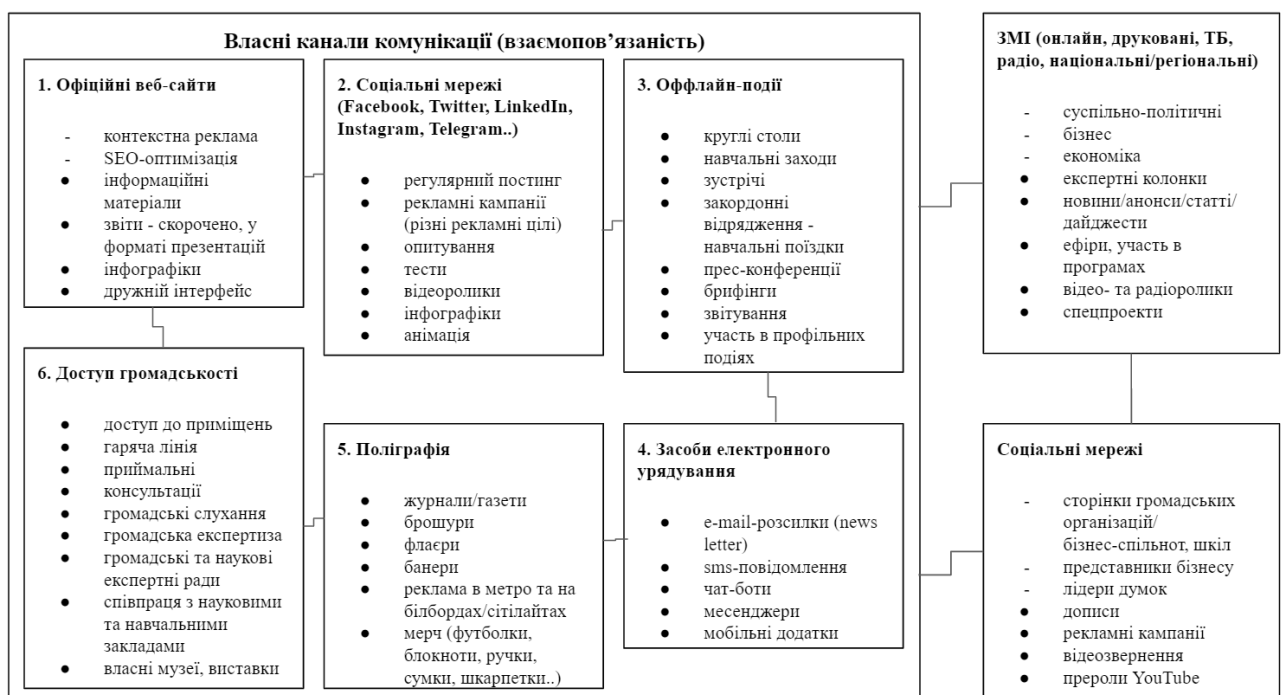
Власні канали комунікації (взаємопов'язаність)

1. Офіційні веб-сайти

- контекстна реклама
- SEO-оптимізація
● інформаційні матеріали
● звіти - скорочено, у форматі презентацій
● інфографіки
● дружній інтерфейс

2. Соціальні мережі (Facebook, Twitter, LinkedIn, Instagram, Telegram..)

● регулярний постинг
● рекламні кампанії (різні рекламні цілі)
● опитування
● тести
● відеоролики
● інфографіки
● анімація

3. Оффлайн-події

● круглі столи
● навчальні заходи
● зустрічі
● закордонні відрядження - навчальні поїздки
● прес-конференції
● брифінги
● звітування
● участь в профільних подіях

6. Доступ громадськості

● доступ до приміщень
● гаряча лінія
● приймальні
● консультації
● громадські слухання
● громадська експертиза
● громадські та наукові експертні ради
● співпраця з науковими та навчальними закладами
● власні музеї, виставки

5. Поліграфія

● журнали/газети
● брошури
● флаєри
● банери
● реклама в метро та на білбордах/сітілайтах
● мерч (футболки, блокноти, ручки, сумки, шкарпетки..)

4. Засоби електронного урядування

● e-mail-розсилки (news letter)
● sms-повідомлення
● чат-боти
● месенджери
● мобільні додатки

ЗМІ (онлайн, друковані, ТБ, радіо, національні/регіональні)

- суспільно-політичні
- бізнес
- економіка
● експертні колонки
● новини/анонси/статті/дайджести
● ефіри, участь в програмах
● відео- та радіоролики
● спецпроекти

Соціальні мережі

- сторінки громадських організацій/бізнес-спільнот, шкіл
- представники бізнесу
- лідери думок
● дописи
● рекламні кампанії
● відеозвернення
● преролли YouTube